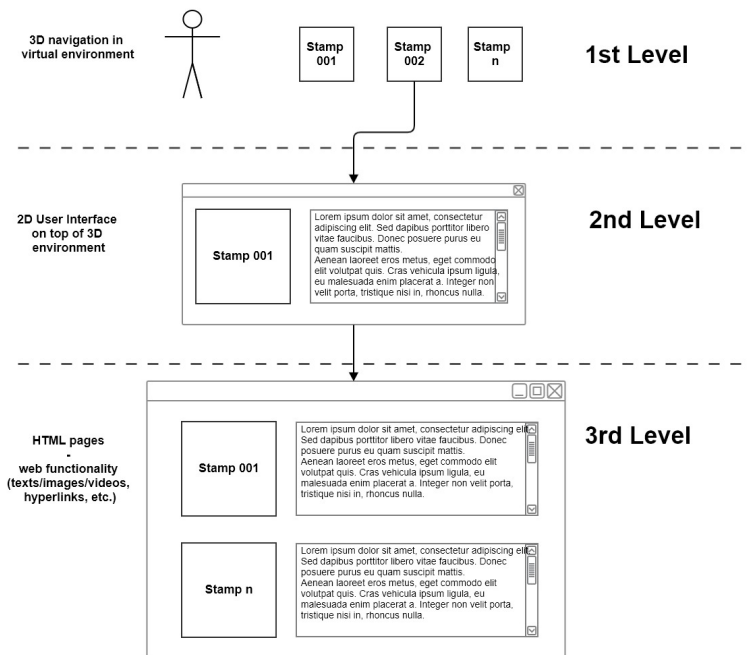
3D navigation in virtual environment

Stamp 001

Stamp 002

Stamp n

1st Level

2D User Interface on top of 3D environment

Stamp 001

Lorem ipsum dolor sit amet, consectetur adipiscing elit. Sed dapibus porttitor libero vitae faucibus. Donec posuere purus eu quam suscipit mattis.
Aenean laoreet eros metus, eget commodo elit volutpat quis. Cras vehicula ipsum ligula, eu malesuada enim placerat a. Integer non velit porta, tristique nisi in, rhoncus nulla.

2nd Level

HTML pages
-
web functionality (texts/images/videos, hyperlinks, etc.)

Stamp 001

Lorem ipsum dolor sit amet, consectetur adipiscing elit. Sed dapibus porttitor libero vitae faucibus. Donec posuere purus eu quam suscipit mattis.
Aenean laoreet eros metus, eget commodo elit volutpat quis. Cras vehicula ipsum ligula, eu malesuada enim placerat a. Integer non velit porta, tristique nisi in, rhoncus nulla.

3rd Level

Stamp n

Lorem ipsum dolor sit amet, consectetur adipiscing elit. Sed dapibus porttitor libero vitae faucibus. Donec posuere purus eu quam suscipit mattis.
Aenean laoreet eros metus, eget commodo elit volutpat quis. Cras vehicula ipsum ligula, eu malesuada enim placerat a. Integer non velit porta, tristique nisi in, rhoncus nulla.